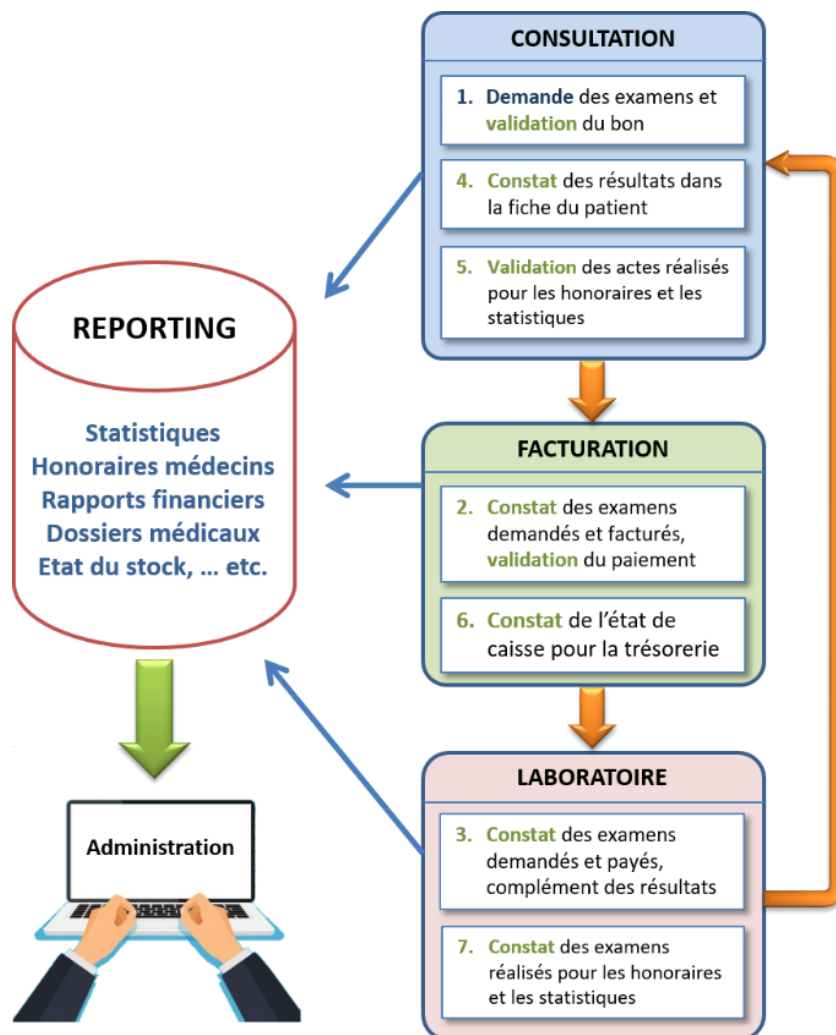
CONSULTATION

1. Demande des examens et validation du bon

4. Constat des résultats dans la fiche du patient

5. Validation des actes réalisés pour les honoraires et les statistiques

REPORTING

Statistiques
Honoraires médecins
Rapports financiers
Dossiers médicaux
Etat du stock, … etc.

FACTURATION

2. Constat des examens demandés et facturés, validation du paiement

6. Constat de l'état de caisse pour la trésorerie

Administration

LABORATOIRE

3. Constat des examens demandés et payés, complément des résultats

7. Constat des examens réalisés pour les honoraires et les statistiques